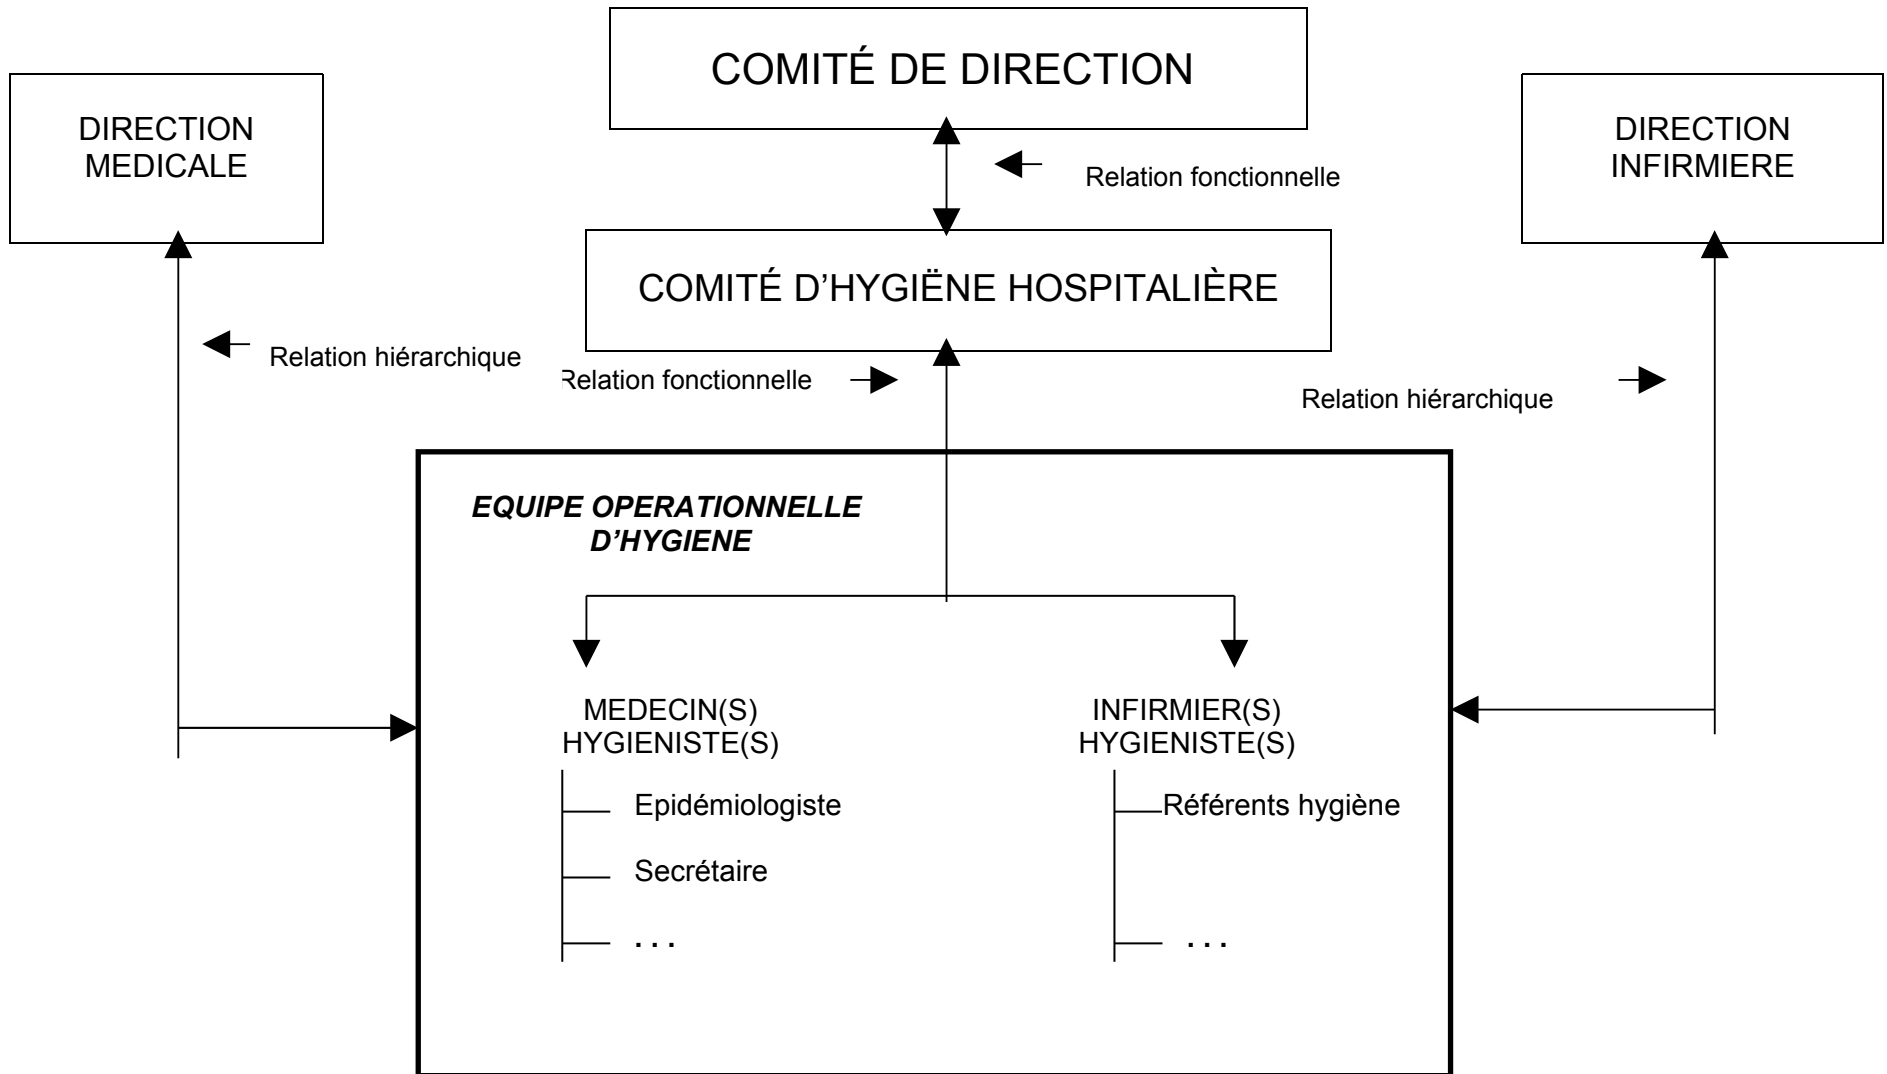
COMITÉ DE DIRECTION

DIRECTION MEDICALE

Relation fonctionnelle

DIRECTION INFIRMIERE

COMITÉ D'HYGIËNE HOSPITALIÈRE

Relation hiérarchique

Relation fonctionnelle

Relation hiérarchique

EQUIPE OPERATIONNELLE D'HYGIENE

MEDECIN(S) HYGIENISTE(S)

Epidémiologiste

Secrétaire

. . .

INFIRMIER(S) HYGIENISTE(S)

Référents hygiène

. . .